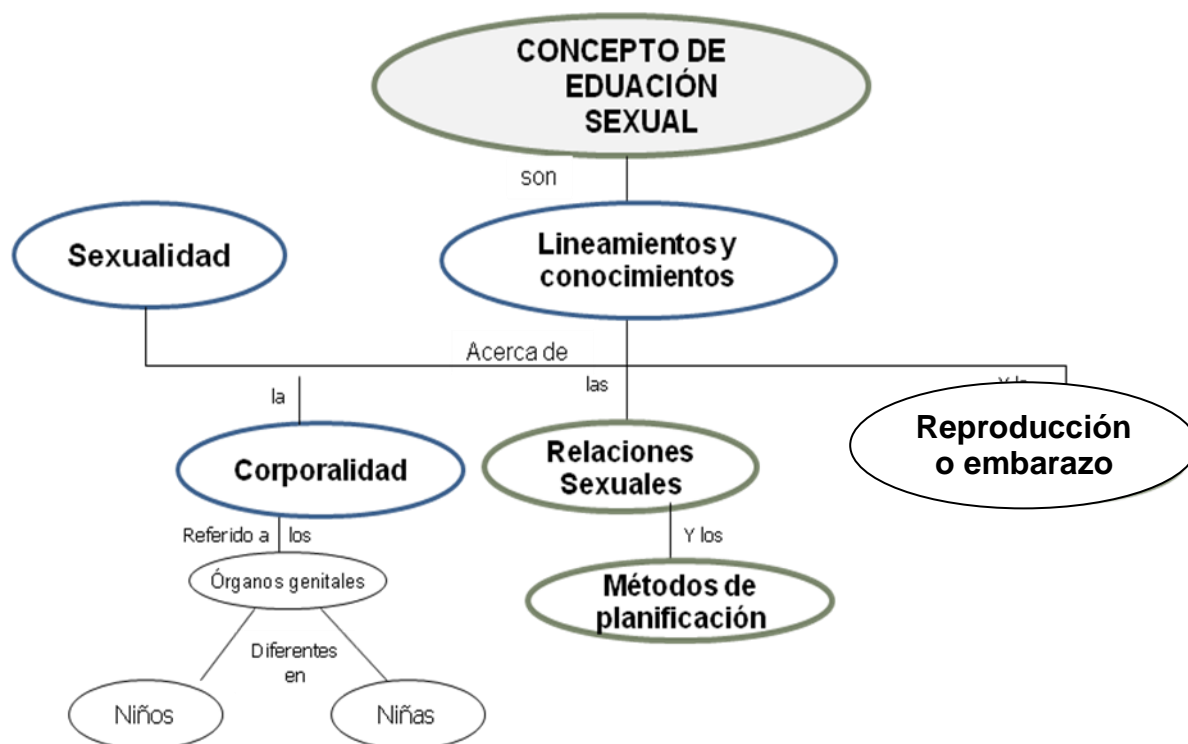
CONCEPTO DE EDUACIÓN SEXUAL

son

Sexualidad

Lineamientos y conocimientos

Acerca de

la

las

Y la

Reproducción o embarazo

Corporalidad

Relaciones Sexuales

Referido a los

Órganos genitales

Y los

Métodos de planificación

Diferentes en

Niños

Niñas